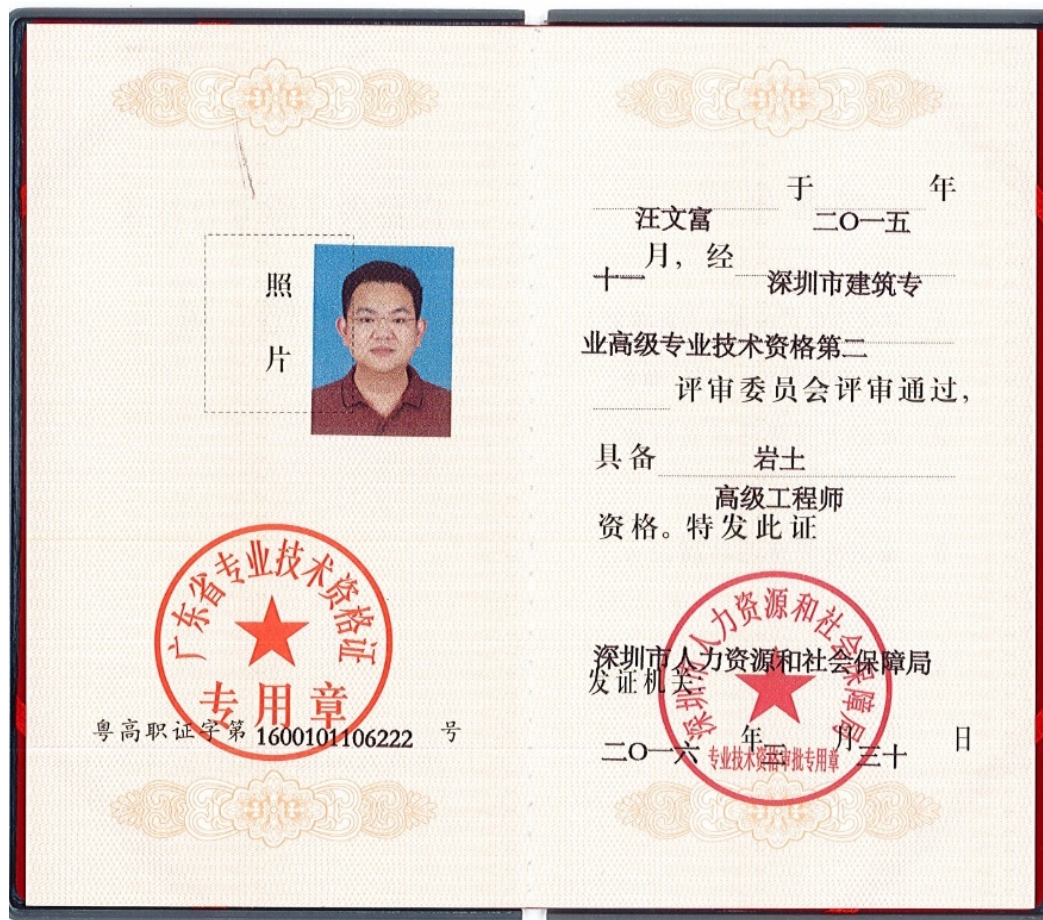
照
片

广东省专业技术资格证
专用章

粤高职证字第 1600101106222 号

汪文富 于 二〇一五 年
十一 月，经 深圳市建筑专
业高级专业技术资格第二
评审委员会评审通过，
具备 岩土
高级工程师
资格。特发此证

深圳市人力资源和社会保障局
发证机关
深圳市人力资源和社会保障局
专业技术资格审批专用章

二〇一六 年 三 月 三十 日